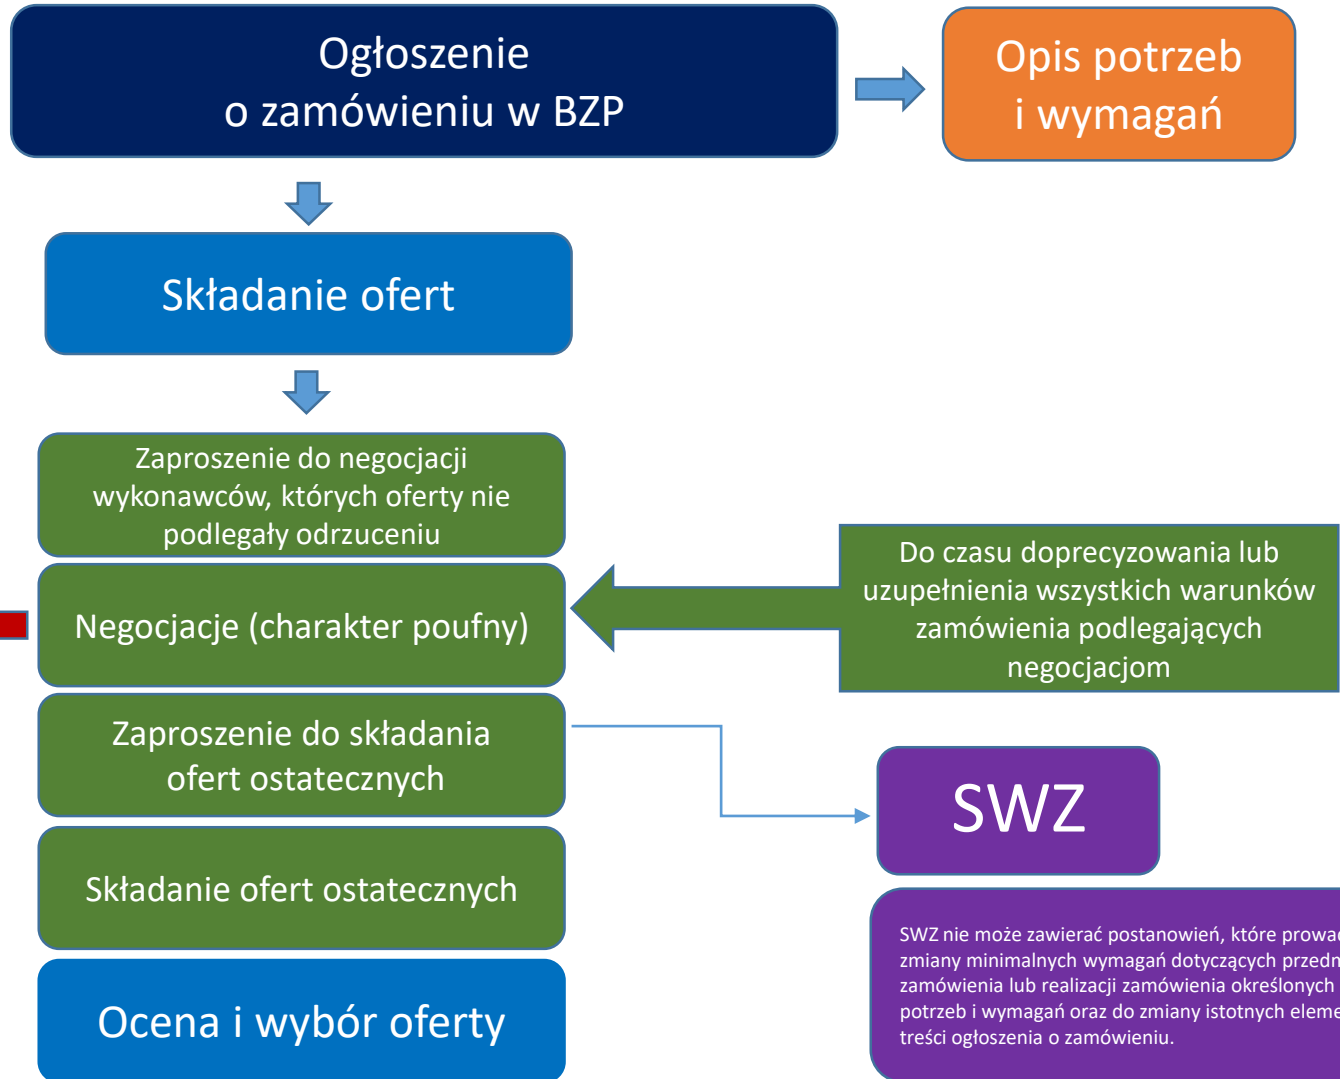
Ogłoszenie o zamówieniu w BZP

Opis potrzeb i wymagań

Składanie ofert

Zaproszenie do negocjacji wykonawców, których oferty nie podlegały odrzuceniu

Negocjacje (charakter poufny)

Do czasu doprecyzowania lub uzupełnienia wszystkich warunków zamówienia podlegających negocjacjom

Zaproszenie do składania ofert ostatecznych

SWZ

Składanie ofert ostatecznych

SWZ nie może zawierać postanowień, które prowa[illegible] zmiany minimalnych wymagań dotyczących przedm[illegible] zamówienia lub realizacji zamówienia określonych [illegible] potrzeb i wymagań oraz do zmiany istotnych eleme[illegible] treści ogłoszenia o zamówieniu.

Ocena i wybór oferty